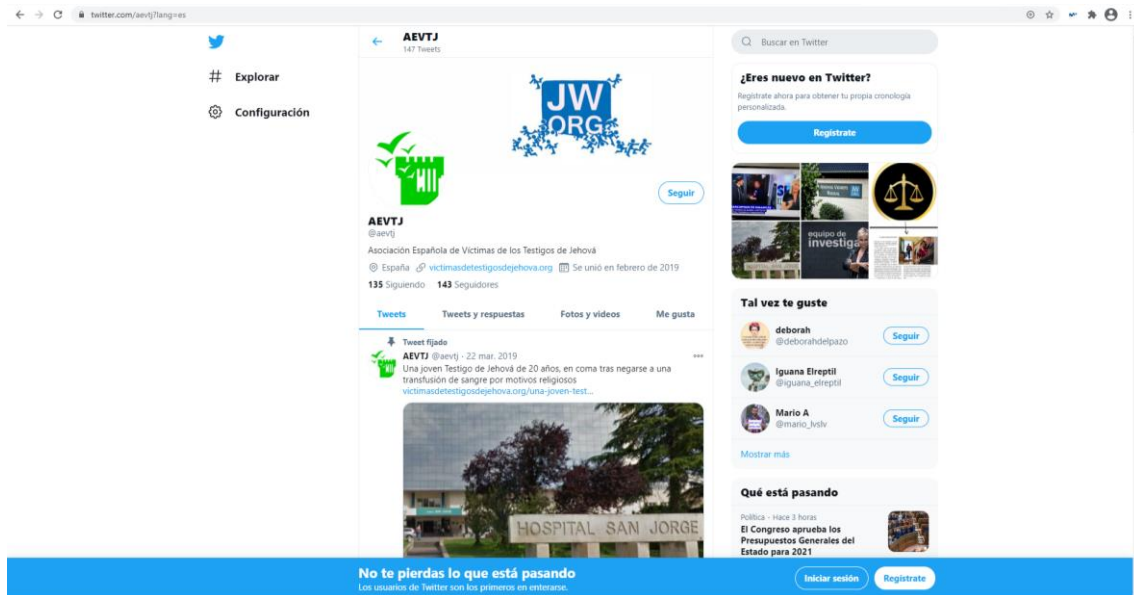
twitter.com/aevtj?lang=es

Explorar

Configuración

AEVTJ
147 Tweets

JW ORG

Seguir

AEVTJ
@aevtj

Asociación Española de Víctimas de los Testigos de Jehová

España victimasdetestigosdejehova.org Se unió en febrero de 2019

135 Siguiendo 143 Seguidores

Tweets | Tweets y respuestas | Fotos y videos | Me gusta

Tweet fijado

AEVTJ @aevtj · 22 mar. 2019
Una joven Testigo de Jehová de 20 años, en coma tras negarse a una transfusión de sangre por motivos religiosos
victimasdetestigosdejehova.org/una-joven-test...

HOSPITAL SAN JORGE

Buscar en Twitter

¿Eres nuevo en Twitter?
Regístrate ahora para obtener tu propia cronología personalizada.

Regístrate

equipo de investiga

Tal vez te guste

deborah
@deborahdelpazo
Seguir

Iguana Elreptil
@iguana_elreptil
Seguir

Mario A
@mario_lvslv
Seguir

Mostrar más

Qué está pasando

Política · Hace 3 horas
El Congreso aprueba los Presupuestos Generales del Estado para 2021

No te pierdas lo que está pasando
Los usuarios de Twitter son los primeros en enterarse.

Iniciar sesión

Regístrate